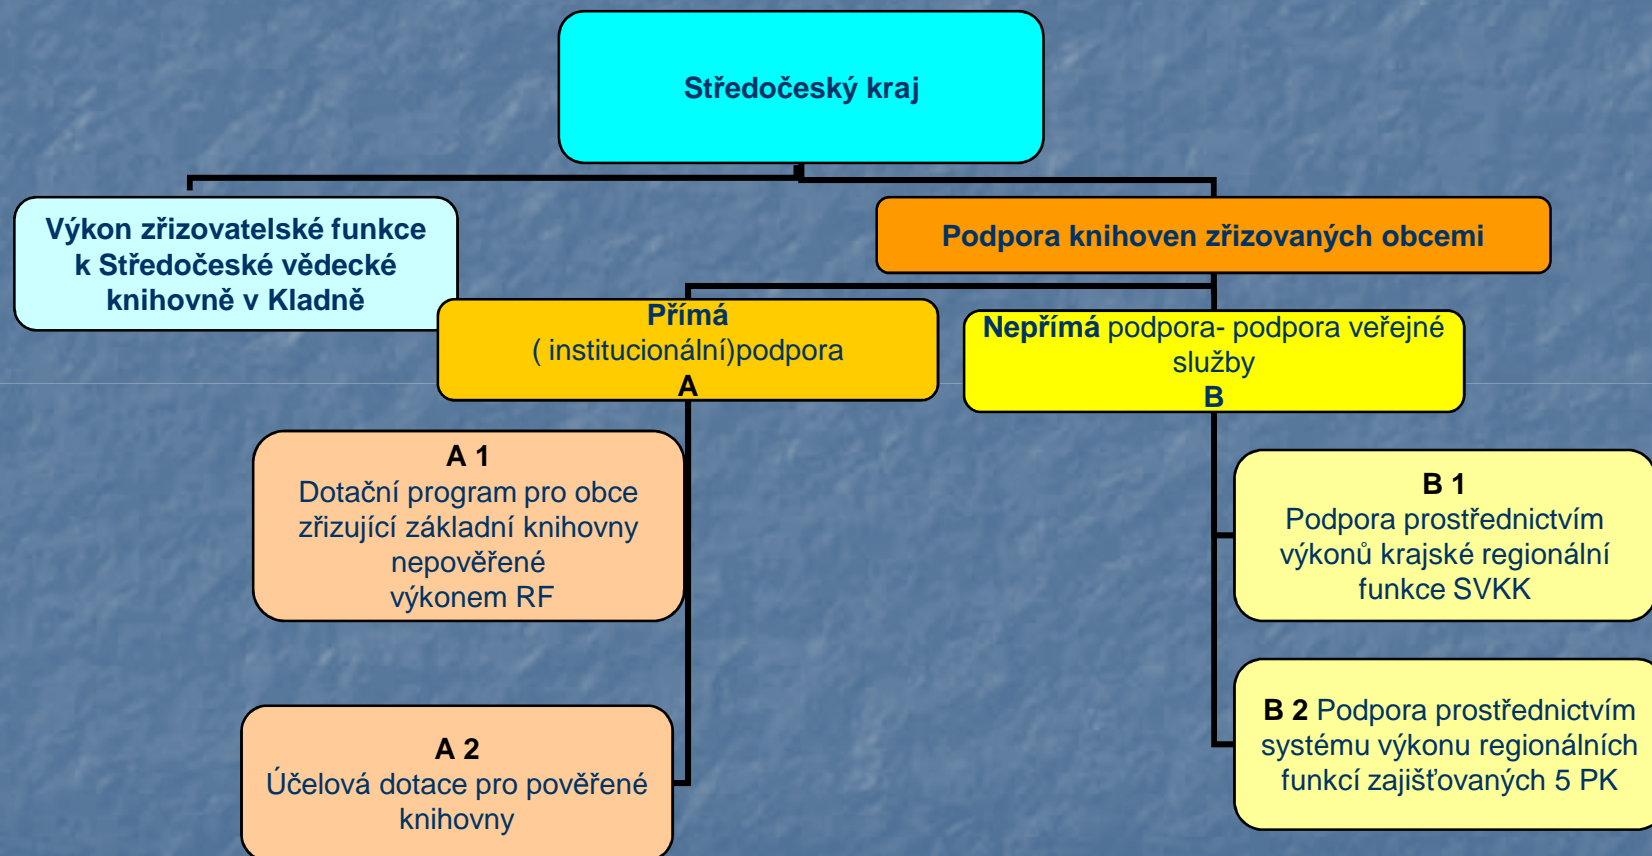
Středočeský kraj

Výkon zřizovatelské funkce k Středočeské vědecké knihovně v Kladně

Podpora knihoven zřizovaných obcemi

Přímá ( institucionální)podpora A

Nepřímá podpora- podpora veřejné služby B

A 1
Dotační program pro obce zřizující základní knihovny nepověřené výkonem RF

B 1
Podpora prostřednictvím výkonů krajské regionální funkce SVKK

A 2
Účelová dotace pro pověřené knihovny

B 2 Podpora prostřednictvím systému výkonu regionálních funkcí zajišťovaných 5 PK